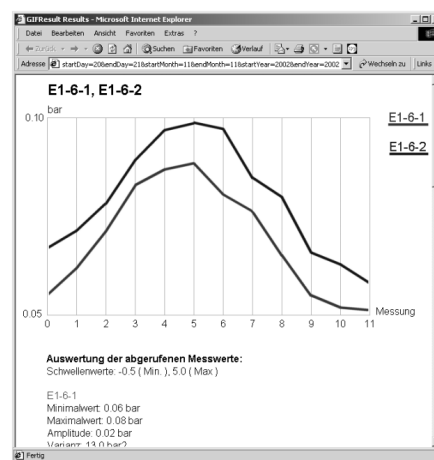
GIFResult Results - Microsoft Internet Explorer

Datei Bearbeiten Ansicht Favoriten Extras ?

Zurück Suchen Favoriten Verlauf

Adresse startDay=20&endDay=21&startMonth=11&endMonth=11&startYear=2002&endYear=2002 Wechseln zu Links

E1-6-1, E1-6-2

bar

0.10

0.05

0 1 2 3 4 5 6 7 8 9 10 11

Messung

E1-6-1

E1-6-2

Auswertung der abgerufenen Messwerte:

Schwellenwerte: -0.5 ( Min. ), 5.0 ( Max )

E1-6-1
Minimalwert: 0.06 bar
Maximalwert: 0.08 bar
Amplitude: 0.02 bar
Varianz: 13.0 bar2

Fertig